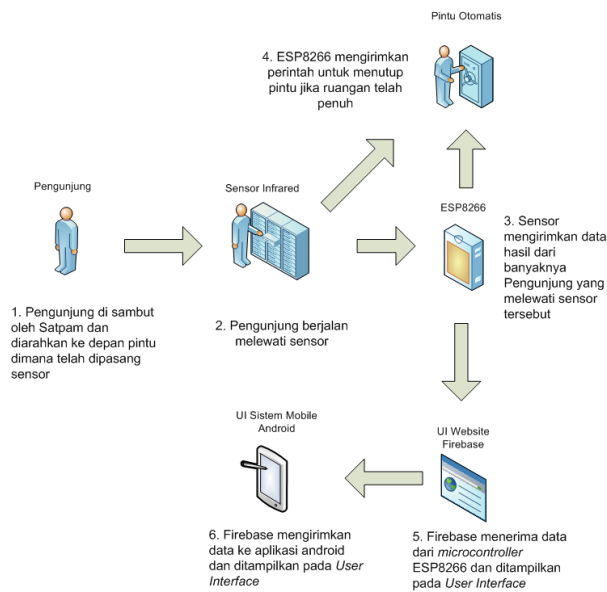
Pintu Otomatis

4. ESP8266 mengirimkan perintah untuk menutup pintu jika ruangan telah penuh

Pengunjung

Sensor Infrared

ESP8266

3. Sensor mengirimkan data hasil dari banyaknya Pengunjung yang melewati sensor tersebut

1. Pengunjung di sambut oleh Satpam dan diarahkan ke depan pintu dimana telah dipasang sensor

2. Pengunjung berjalan melewati sensor

UI Sistem Mobile Android

UI Website Firebase

6. Firebase mengirimkan data ke aplikasi android dan ditampilkan pada User Interface

5. Firebase menerima data dari microcontroller ESP8266 dan ditampilkan pada User Interface